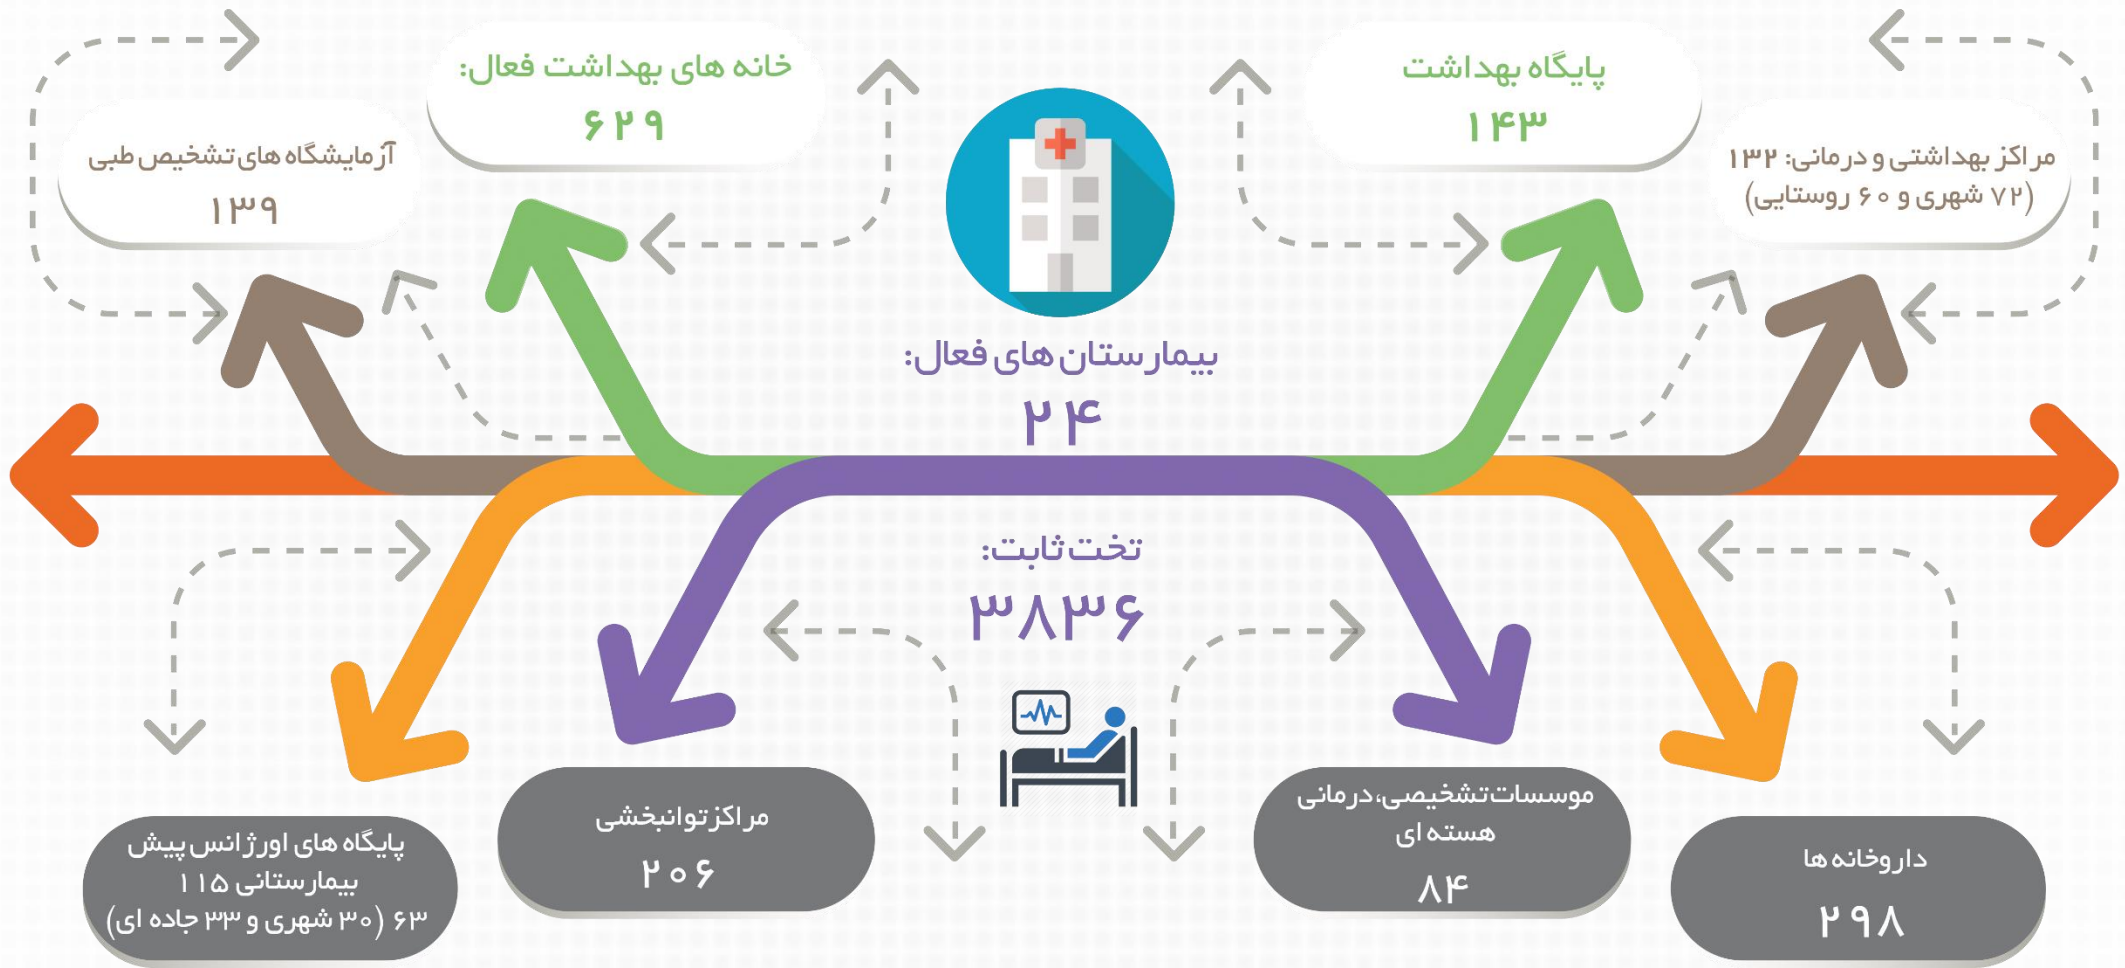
آزمایشگاه های تشخیص طبی
۱۳۹

خانه های بهداشت فعال:
۶۲۹

پایگاه بهداشت
۱۴۳

مراکز بهداشتی و درمانی: ۱۳۲
(۷۲ شهری و ۶۰ روستایی)

بیمارستان های فعال:
۲۴

تخت ثابت:
۳۸۳۶

پایگاه های اورژانس پیش بیمارستانی ۱۱۵
۶۳ (۳۰ شهری و ۳۳ جاده ای)

مراکز توانبخشی
۲۰۶

موسسات تشخیصی، درمانی هسته ای
۸۴

داروخانه ها
۲۹۸